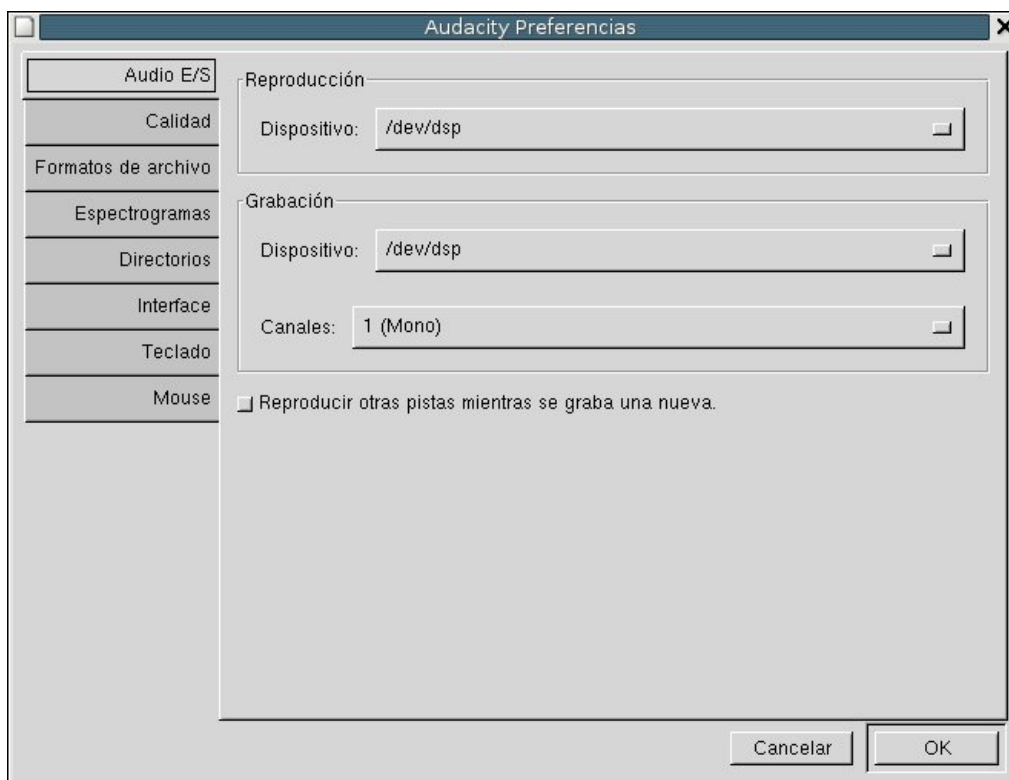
Audacity Preferencias

Audio E/S
Calidad
Formatos de archivo
Espectrogramas
Directorios
Interface
Teclado
Mouse

Reproducción
Dispositivo: /dev/dsp

Grabación
Dispositivo: /dev/dsp
Canales: 1 (Mono)

Reproducir otras pistas mientras se graba una nueva.

Cancelar
OK